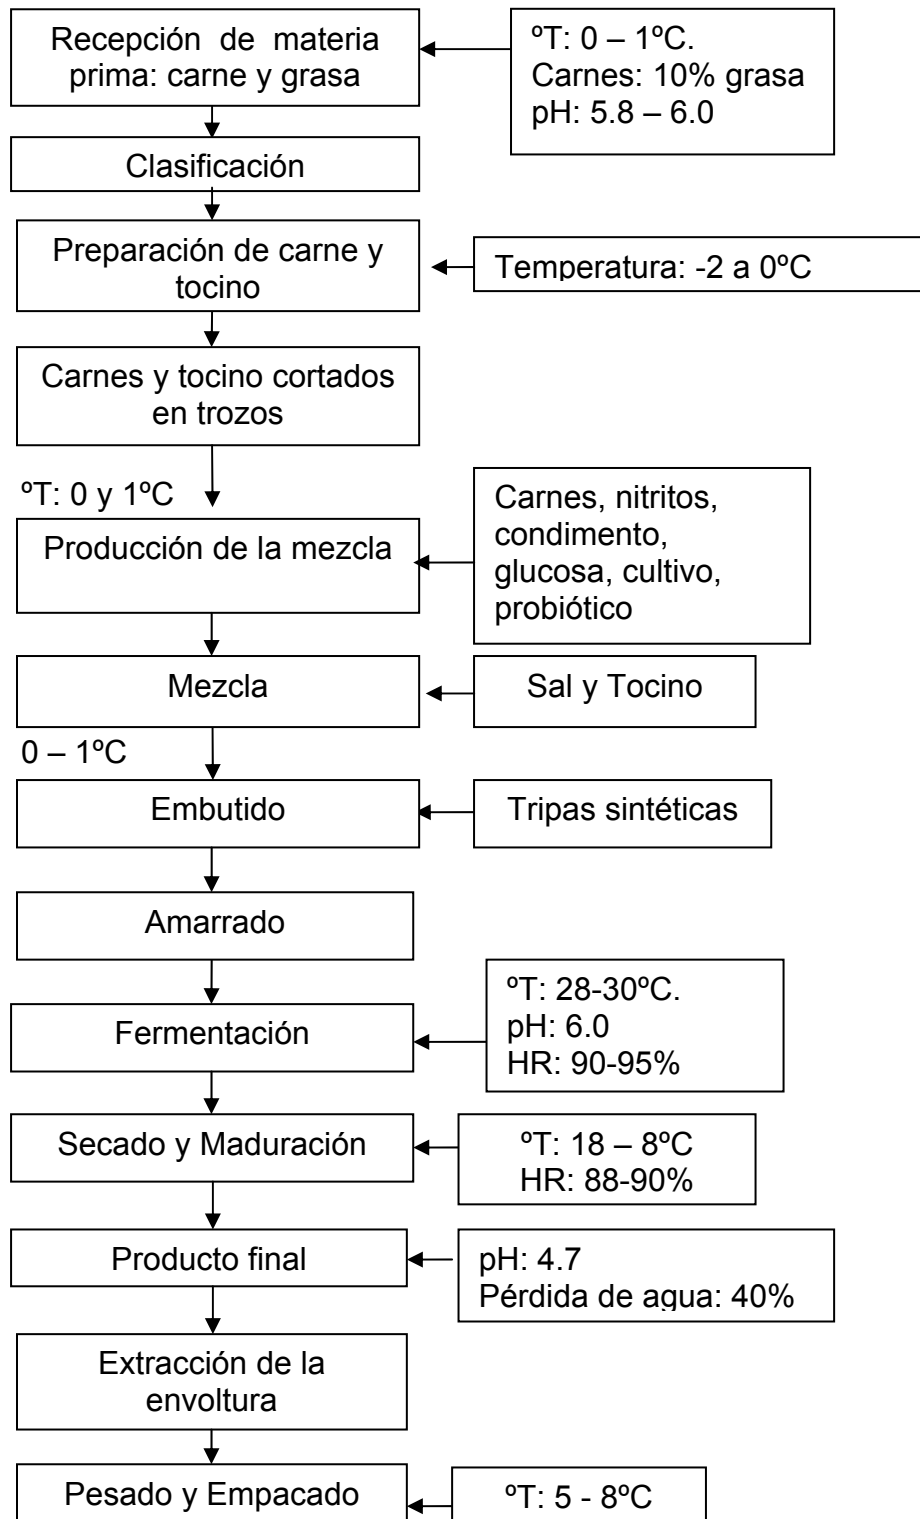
Recepción de materia prima: carne y grasa

ºT: 0 – 1ºC.
Carnes: 10% grasa
pH: 5.8 – 6.0

Clasificación

Preparación de carne y tocino

Temperatura: -2 a 0ºC

Carnes y tocino cortados en trozos

ºT: 0 y 1ºC

Producción de la mezcla

Carnes, nitritos, condimento, glucosa, cultivo, probiótico

Mezcla

Sal y Tocino

0 – 1ºC

Embutido

Tripas sintéticas

Amarrado

Fermentación

ºT: 28-30ºC.
pH: 6.0
HR: 90-95%

Secado y Maduración

ºT: 18 – 8ºC
HR: 88-90%

Producto final

pH: 4.7
Pérdida de agua: 40%

Extracción de la envoltura

Pesado y Empacado

ºT: 5 - 8ºC